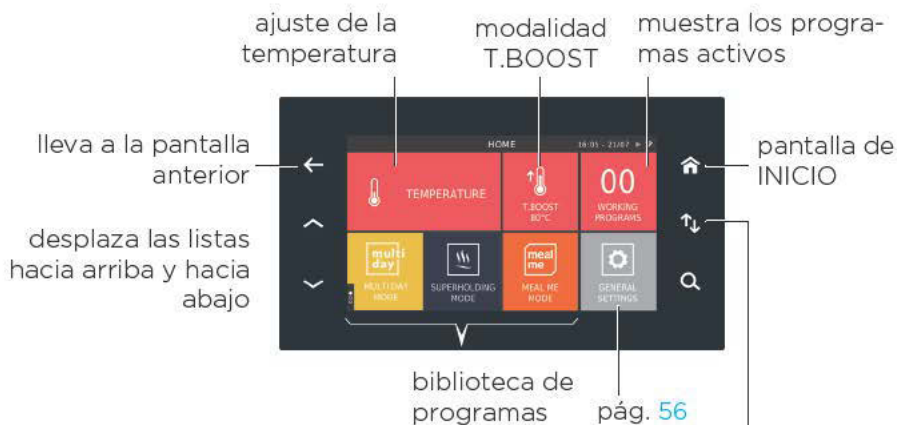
ajuste de la temperatura

modalidad T.BOOST

muestra los programas activos

lleva a la pantalla anterior

desplaza las listas hacia arriba y hacia abajo

pantalla de INICIO

HOME

16:05 - 21/07

TEMPERATURE

T.BOOST 80°C

00

WORKING PROGRAMS

multi day

MULTI DAY MODE

SUPERHOLDING MODE

meal me

MEAL ME MODE

GENERAL SETTINGS

biblioteca de programas

pág. 56